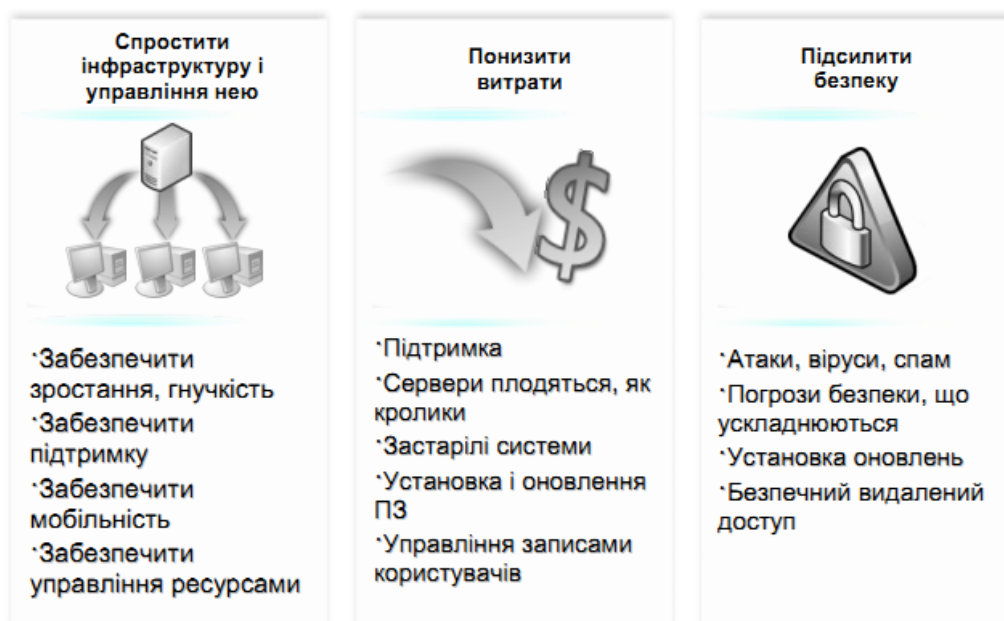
Спростити інфраструктуру і управління нею

·Забезпечити зростання, гнучкість
·Забезпечити підтримку
·Забезпечити мобільність
·Забезпечити управління ресурсами

Понизити витрати

$

·Підтримка
·Сервери плодяться, як кролики
·Застарілі системи
·Установка і оновлення ПЗ
·Управління записами користувачів

Підсилити безпеку

·Атаки, віруси, спам
·Погрози безпеки, що ускладнюються
·Установка оновлень
·Безпечний видалений доступ